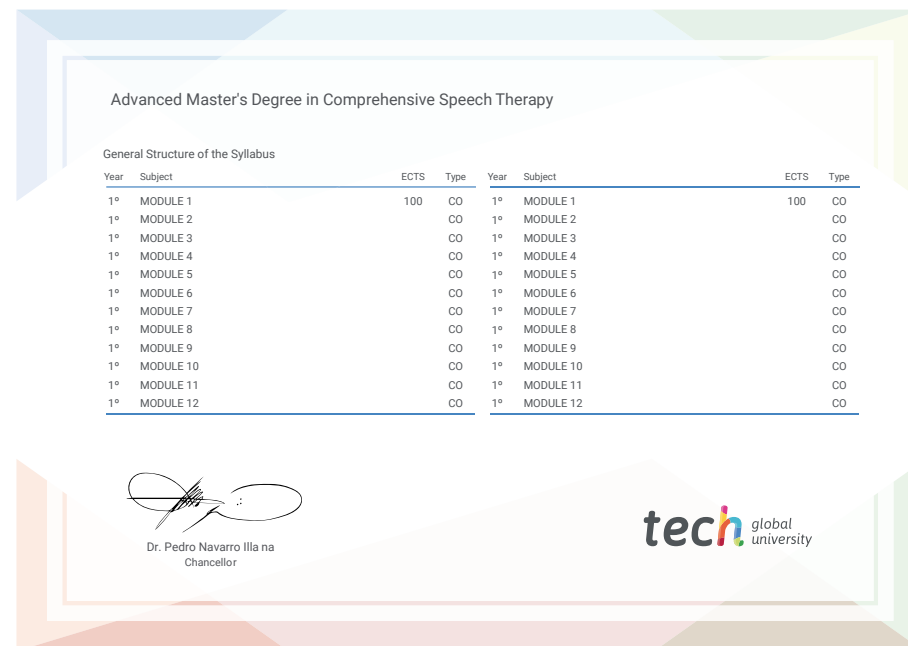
Advanced Master's Degree in Comprehensive Speech Therapy

General Structure of the Syllabus

| Year | Subject | ECTS | Type |
|---|---|---|---|
| 1º | MODULE 1 | 100 | CO |
| 1º | MODULE 2 | | CO |
| 1º | MODULE 3 | | CO |
| 1º | MODULE 4 | | CO |
| 1º | MODULE 5 | | CO |
| 1º | MODULE 6 | | CO |
| 1º | MODULE 7 | | CO |
| 1º | MODULE 8 | | CO |
| 1º | MODULE 9 | | CO |
| 1º | MODULE 10 | | CO |
| 1º | MODULE 11 | | CO |
| 1º | MODULE 12 | | CO |

| Year | Subject | ECTS | Type |
|---|---|---|---|
| 1º | MODULE 1 | 100 | CO |
| 1º | MODULE 2 | | CO |
| 1º | MODULE 3 | | CO |
| 1º | MODULE 4 | | CO |
| 1º | MODULE 5 | | CO |
| 1º | MODULE 6 | | CO |
| 1º | MODULE 7 | | CO |
| 1º | MODULE 8 | | CO |
| 1º | MODULE 9 | | CO |
| 1º | MODULE 10 | | CO |
| 1º | MODULE 11 | | CO |
| 1º | MODULE 12 | | CO |

Dr. Pedro Navarro Illa na
Chancellor

tech global university